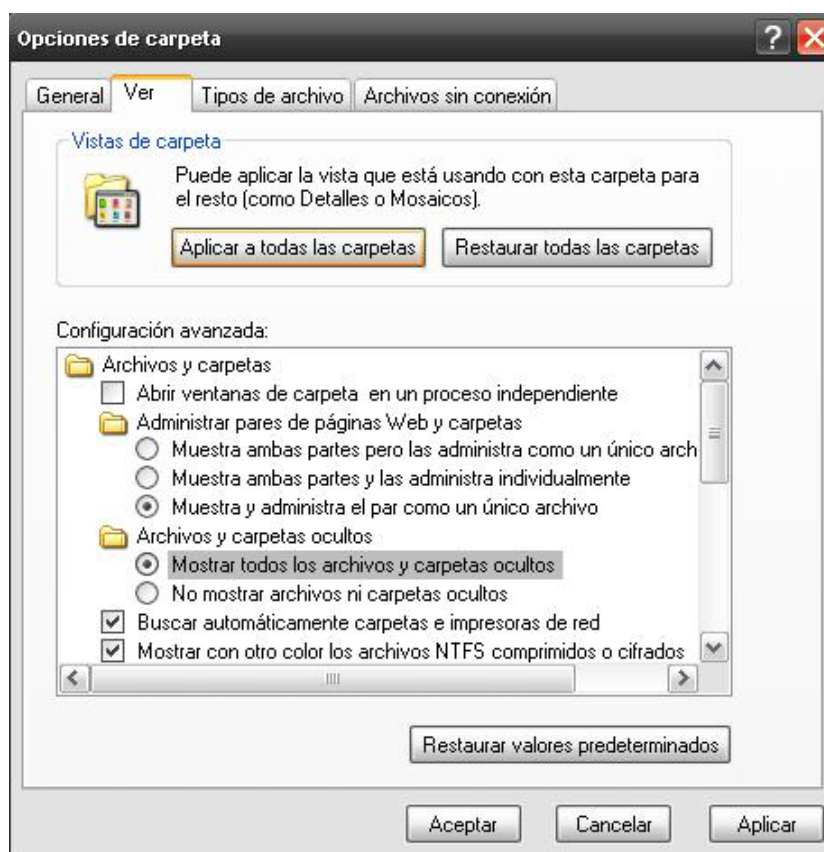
Opciones de carpeta

General | Ver | Tipos de archivo | Archivos sin conexión

Vistas de carpeta

Puede aplicar la vista que está usando con esta carpeta para el resto (como Detalles o Mosaicos).

Aplicar a todas las carpetas | Restaurar todas las carpetas

Configuración avanzada:

Archivos y carpetas
Abrir ventanas de carpeta en un proceso independiente
Administrar pares de páginas Web y carpetas
Muestra ambas partes pero las administra como un único arch
Muestra ambas partes y las administra individualmente
Muestra y administra el par como un único archivo
Archivos y carpetas ocultos
Mostrar todos los archivos y carpetas ocultos
No mostrar archivos ni carpetas ocultos
Buscar automáticamente carpetas e impresoras de red
Mostrar con otro color los archivos NTFS comprimidos o cifrados

Restaurar valores predeterminados

Aceptar | Cancelar | Aplicar